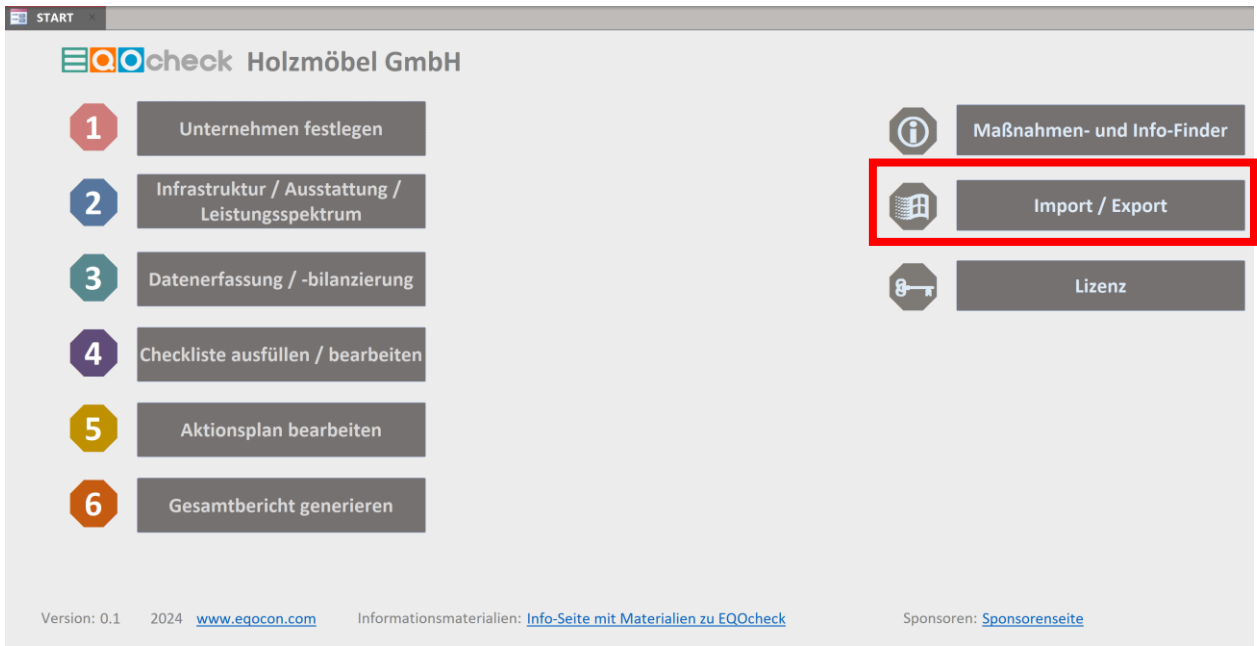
START

EQOcheck Holzmöbel GmbH

1 Unternehmen festlegen

2 Infrastruktur / Ausstattung / Leistungsspektrum

3 Datenerfassung / -bilanzierung

4 Checkliste ausfüllen / bearbeiten

5 Aktionsplan bearbeiten

6 Gesamtbericht generieren

Maßnahmen- und Info-Finder

Import / Export

Lizenz

Version: 0.1 2024 www.eqocon.com Informationsmaterialien: Info-Seite mit Materialien zu EQOcheck Sponsoren: Sponsorenseite